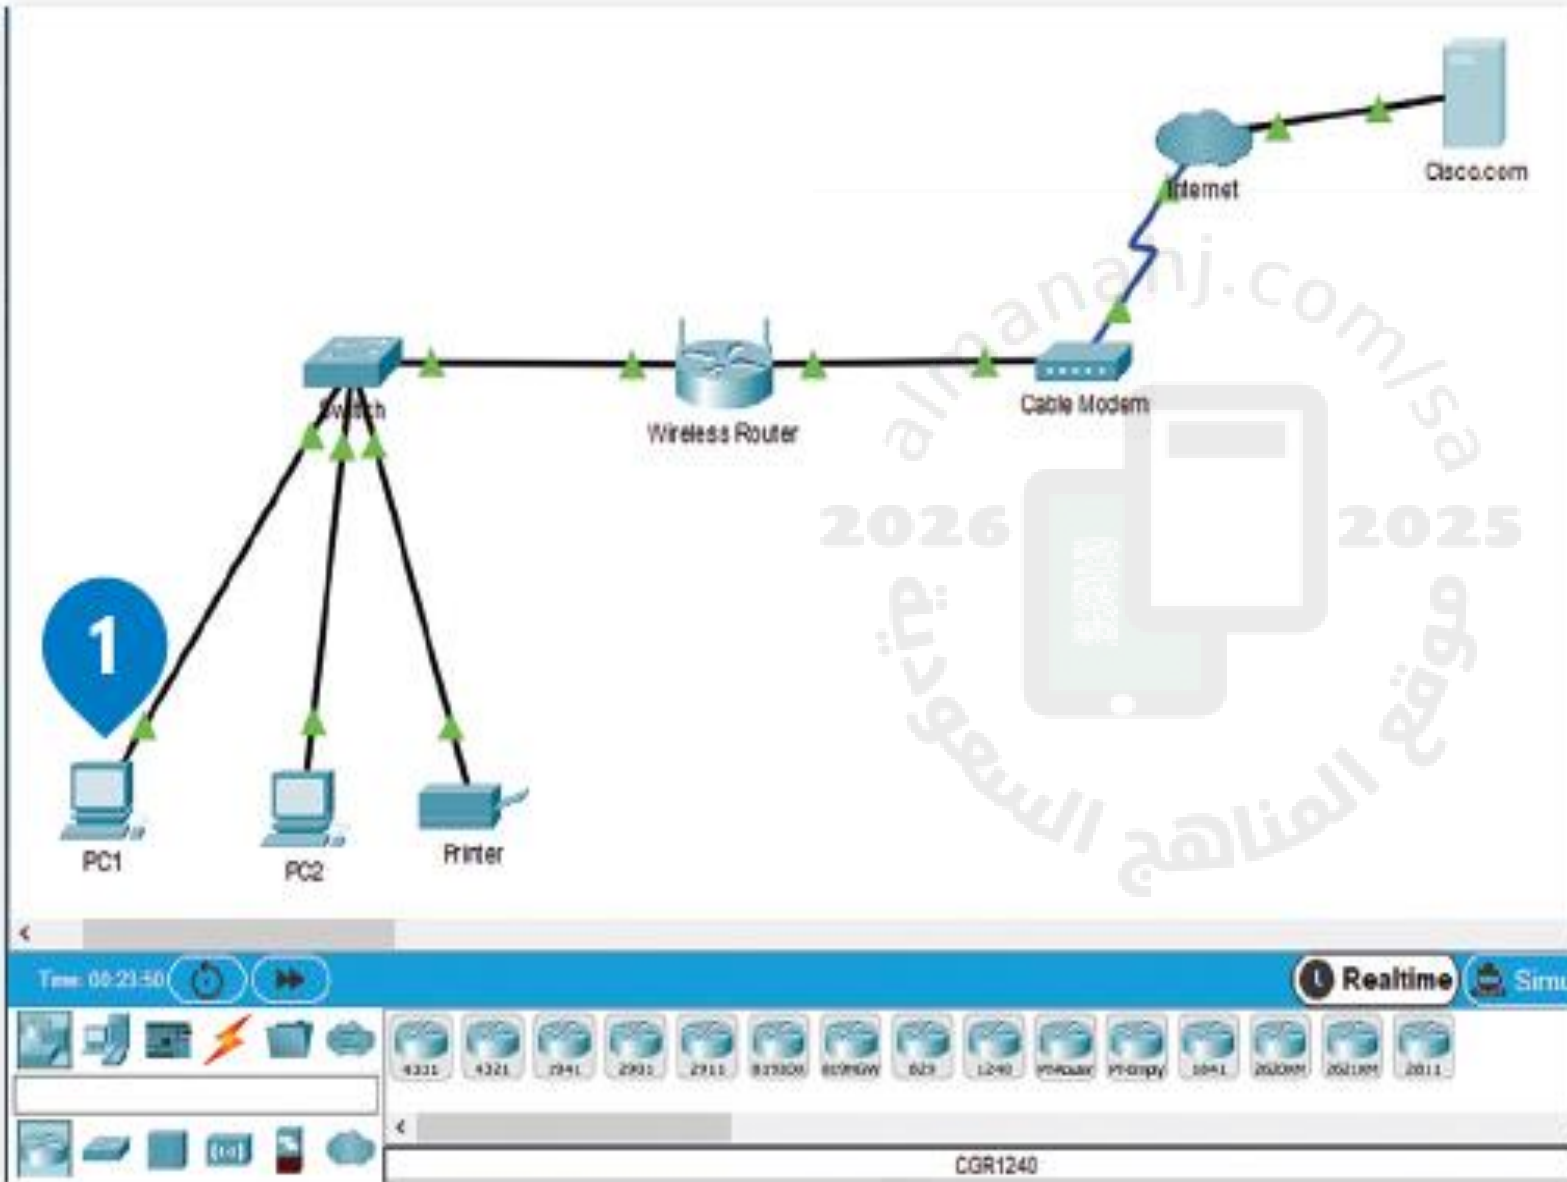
Cisco.com

Internet

Switch

Wireless Router

Cable Modem

1

PC1

PC2

Printer

almanahj.com/sa

2026 2025

موقع المناهج السعودية

Time: 00:23:50

Realtime

Simu

4331 4321 1941 2901 2911 819IOX 819HGW 829 1240 PT-Router PT-Empty 1841 2620XM 2621XM 2811

CGR1240